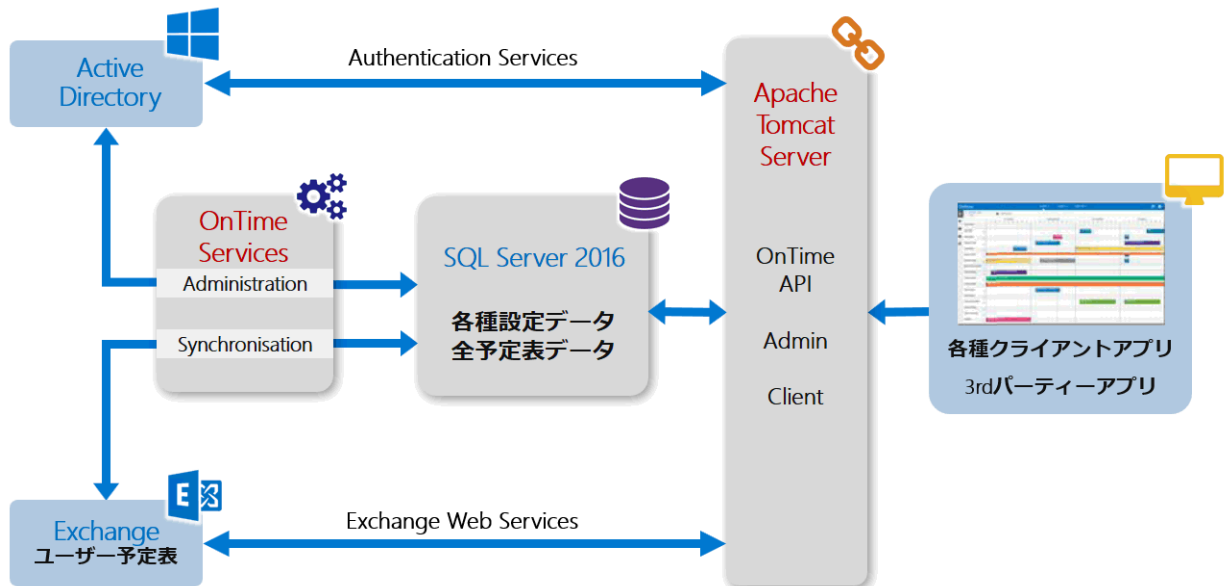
Active Directory

Authentication Services

Apache Tomcat Server

OnTime Services

Administration

Synchronisation

SQL Server 2016

各種設定データ
全予定表データ

OnTime API

Admin

Client

各種クライアントアプリ
3rdパーティーアプリ

Exchange
ユーザー予定表

Exchange Web Services